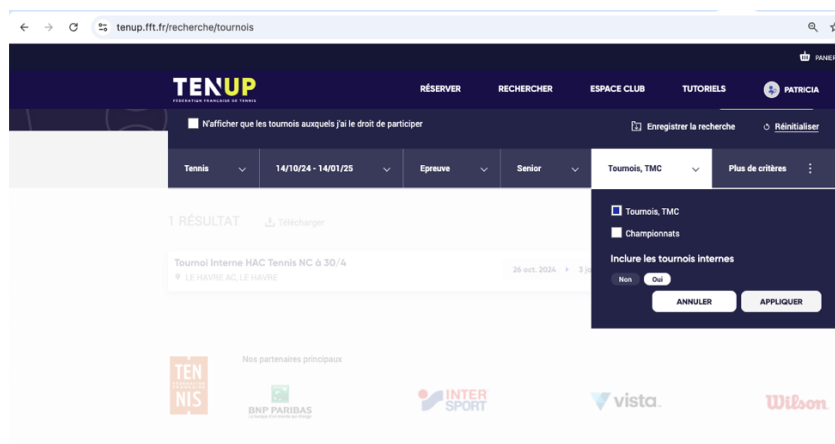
tenup.fft.fr/recherche/tournois

PANIER

TENUP
FÉDÉRATION FRANÇAISE DE TENNIS

RÉSERVER RECHERCHER ESPACE CLUB TUTORIELS PATRICIA

N'afficher que les tournois auxquels j'ai le droit de participer

Enregistrer la recherche Réinitialiser

Tennis | 14/10/24 - 14/01/25 | Epreuve | Senior | Tournois, TMC | Plus de critères

1 RÉSULTAT Télécharger

Tournoi Interne HAC Tennis NC à 30/4
LE HAVRE AC, LE HAVRE

26 oct. 2024 > 3 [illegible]

Tournois, TMC
Championnats
Inclure les tournois internes
Non Oui
ANNULER APPLIQUER

TEN NIS

Nos partenaires principaux

BNP PARIBAS

INTER SPORT

vista.

Wilson